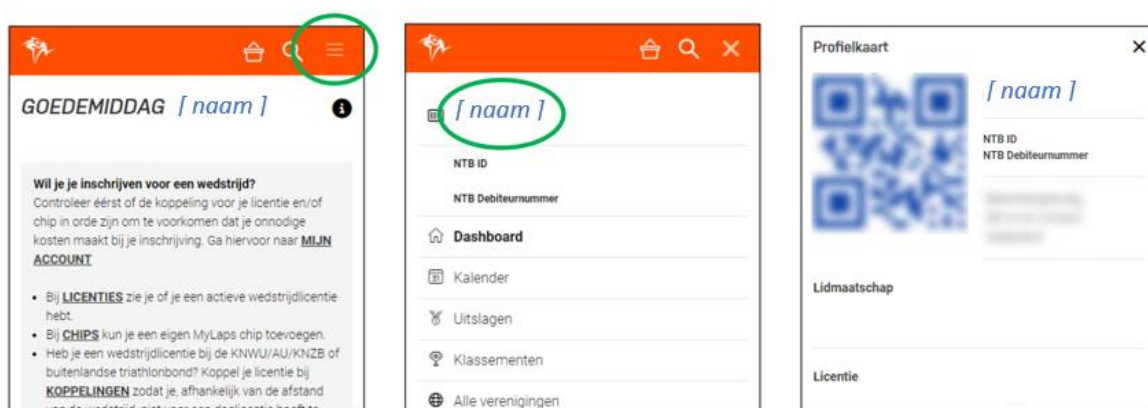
GOEDEMIDDAG [ naam ]

Wil je je inschrijven voor een wedstrijd?
Controleer éérst of de koppeling voor je licentie en/of chip in orde zijn om te voorkomen dat je onnodige kosten maakt bij je inschrijving. Ga hiervoor naar MIJN ACCOUNT

- Bij LICENTIES zie je of je een actieve wedstrijdlicentie hebt.
- Bij CHIPS kun je een eigen MyLaps chip toevoegen.
- Heb je een wedstrijdlicentie bij de KNWU/AU/KNZB of buitenlandse triathlonbond? Koppel je licentie bij KOPPELINGEN zodat je, afhankelijk van de afstand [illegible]

[ naam ]

NTB ID

NTB Debiteurnummer

Dashboard

Kalender

Uitslagen

Klassementen

Alle verenigingen

Profielkaart

×

[ naam ]

NTB ID
NTB Debiteurnummer

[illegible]

Lidmaatschap

Licentie